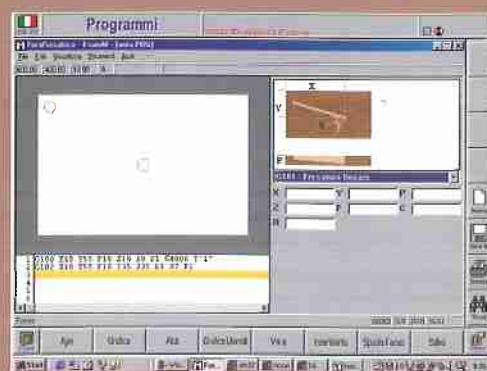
Programmi

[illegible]

File Edit Visualizza Strumenti Aiuto

X
Y

G101 - Fresatura Lineare

X
Y
P
Z
F
C
R

1 G100 X10 Y50 F10 Z10 A0 Z1 C8000 T"1"
2 G101 X10 Y50 F10 Z35 Z35 A0 R7 F1

Apri
Unisci
Altri
Unisci Utenti
Vista
Interfaccia
Sposta Fuori
Salva

Start